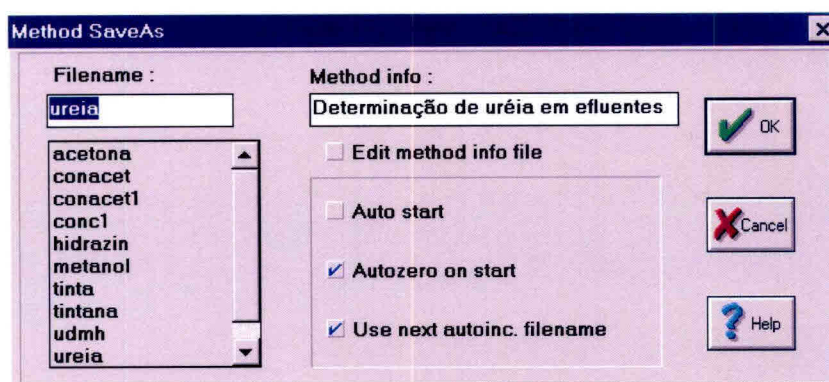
Method SaveAs

Filename :

ureia

acetona
conacet
conacet1
conc1
hidrazin
metanol
tinta
tintana
udmh
ureia

Method info :

Determinação de uréia em efluentes

Edit method info file

Auto start

Autozero on start

Use next autoinc. filename

OK

Cancel

Help